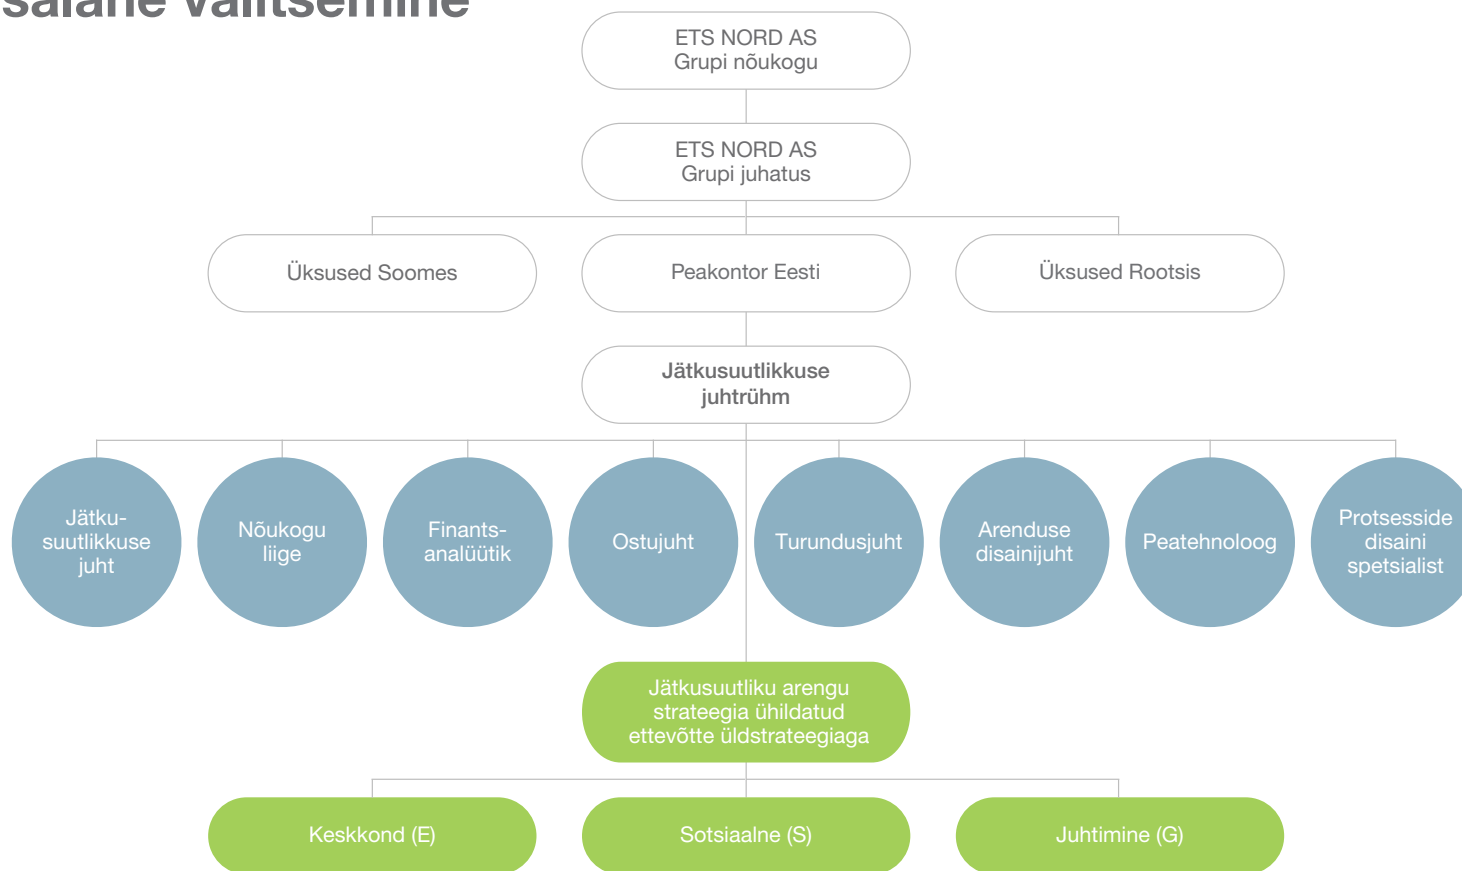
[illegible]

ETS NORD AS
Grupi nõukogu

ETS NORD AS
Grupi juhatus

Üksused Soomes

Peakontor Eesti

Üksused Rootsis

Jätkusuutlikkuse juhtrühm

Jätkusuutlikkuse juht

Nõukogu liige

Finantsanalüütik

Ostujuht

Turundusjuht

Arenduse disainijuht

Peatehnoloog

Protsesside disaini spetsialist

Jätkusuutliku arengu strateegia ühildatud ettevõtte üldstrateegiaga

Keskkond (E)

Sotsiaalne (S)

Juhtimine (G)